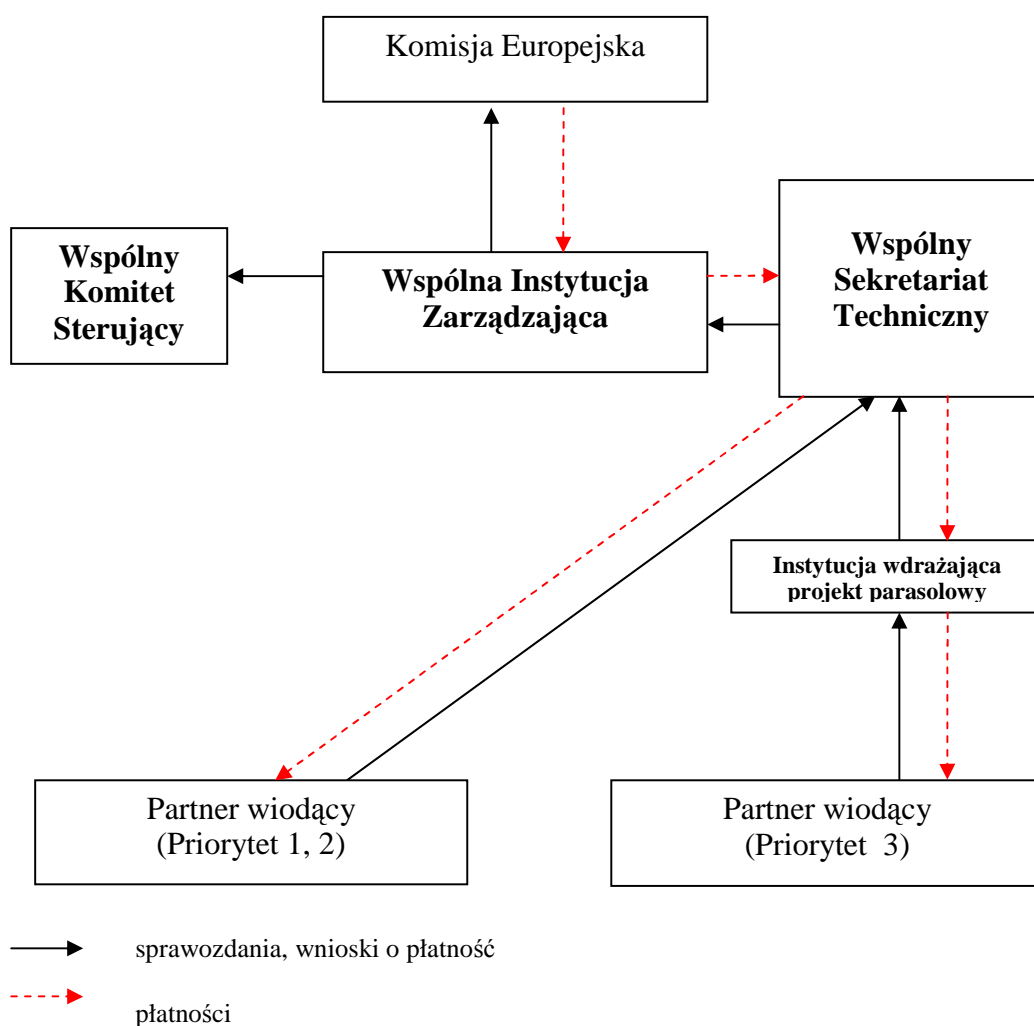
Komisja Europejska

Wspólny Komitet Sterujący

Wspólna Instytucja Zarządzająca

Wspólny Sekretariat Techniczny

Instytucja wdrażająca projekt parasolowy

Partner wiodący (Priorytet 1, 2)

Partner wiodący (Priorytet 3)

sprawozdania, wnioski o płatność

płatności